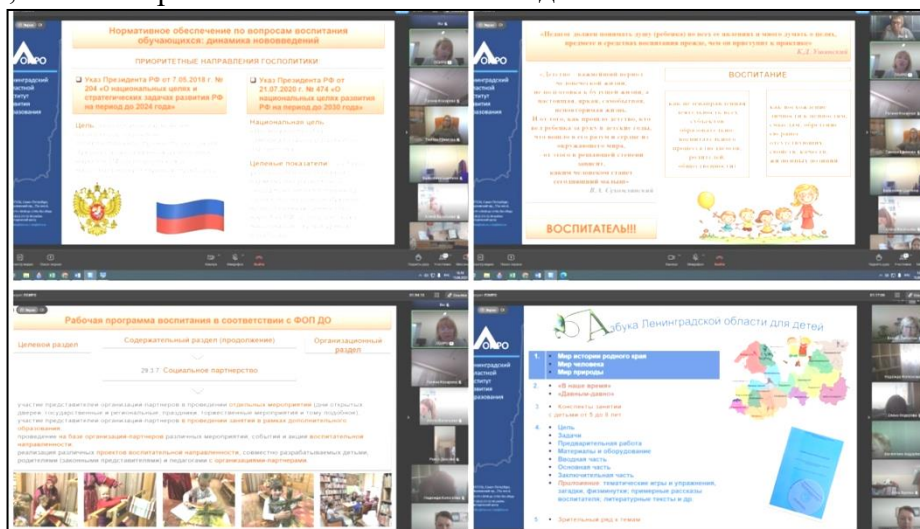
Нормативное обеспечение по вопросам воспитания обучающихся: динамика нововведений

ПРИОРИТЕТНЫЕ НАПРАВЛЕНИЯ ГОСПОЛИТИКИ

Указ Президента РФ от 7.05.2018 г. № 204 «О национальных целях и стратегических задачах развития РФ на период до 2024 года»

Указ Президента РФ от 21.07.2020 г. № 474 «О национальных целях развития РФ на период до 2030 года»

Цель: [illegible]

Национальная цель: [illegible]

Целевые показатели: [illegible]

«Педагог должен понимать душу ребёнка не из его отношения к миру, а думать о целях, предмете и средствах воспитания прежде, чем он приступит к практике»
К.Д. Ушинский

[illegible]
В.А. Сухомлинский

ВОСПИТАНИЕ

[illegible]

ВОСПИТАТЕЛЬ!!!

Рабочая программа воспитания в соответствии с ФОП ДО

Целевой раздел

Содержательный раздел (продолжение)

Организационный раздел

29.3.7. Социальное партнерство

участие представителей организаций-партнеров в проведении отдельных мероприятий (дни открытых дверей, государственные и региональные, праздники, торжественные мероприятия и тому подобное);
участие представителей организаций-партнеров в проведении занятий в рамках дополнительного образования;
проведение на базе организаций-партнеров различных мероприятий, событий и акций воспитательной направленности;
реализация различных проектов воспитательной направленности, совместно разрабатываемых детьми, родителями (законными представителями) и педагогами с организациями-партнерами.

Азбука Ленинградской области для детей

1. Мир истории родного края
Мир человека
Мир природы

2. «В наше время»
«Давным-давно»

3. Конспекты занятий с детьми от 5 до 8 лет

4. Цель
Задачи
Предварительная работа
Материалы и оборудование
Вводная часть
Основная часть
Заключительная часть
Приложение: тематические игры и упражнения, загадки, физминутки, примерные рассказы воспитателя, литературные тексты и др.

5. Зрительный ряд к темам